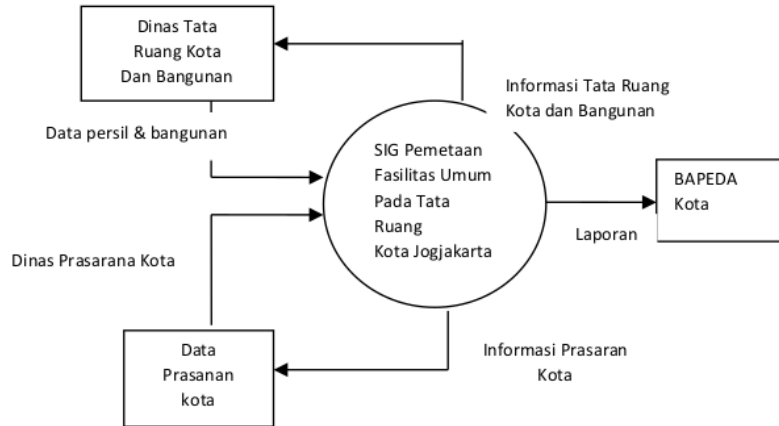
Dinas Tata
Ruang Kota
Dan Bangunan

Informasi Tata Ruang
Kota dan Bangunan

Data persil & bangunan

SIG Pemetaan
Fasilitas Umum
Pada Tata
Ruang
Kota Jogjakarta

BAPEDA
Kota

Laporan

Dinas Prasarana Kota

Data
Prasanan
kota

Informasi Prasaran
Kota